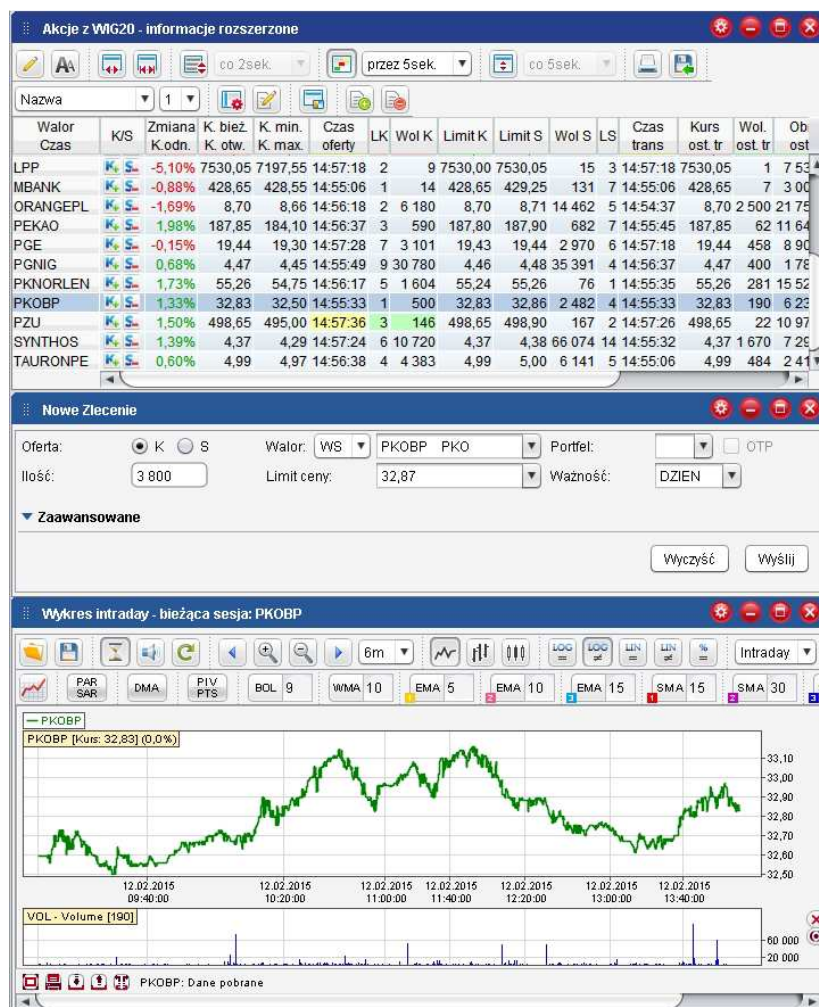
Akcje z WIG20 - informacje rozszerzone

co 2sek. przez 5sek. co 5sek.

Nazwa 1

| Walor Czas | K/S | Zmiana K.odn. | K. bież. K. otw. | K. min. K. max. | Czas oferty | LK | Wol K | Limit K | Limit S | Wol S | LS | Czas trans | Kurs ost. tr | Wol. ost. tr | Ob ost |
|---|---|---|---|---|---|---|---|---|---|---|---|---|---|---|---|
| LPP | K S | -5,10% | 7530,05 | 7197,55 | 14:57:18 | 2 | 9 | 7530,00 | 7530,05 | 15 | 3 | 14:57:18 | 7530,05 | 1 | 7 53 |
| MBANK | K S | -0,88% | 428,65 | 428,55 | 14:55:06 | 1 | 14 | 428,65 | 429,25 | 131 | 7 | 14:55:06 | 428,65 | 7 | 3 00 |
| ORANGEPL | K S | -1,69% | 8,70 | 8,66 | 14:56:18 | 2 | 6 180 | 8,70 | 8,71 | 14 462 | 5 | 14:54:37 | 8,70 | 2 500 | 21 75 |
| PEKAO | K S | 1,98% | 187,85 | 184,10 | 14:56:37 | 3 | 590 | 187,80 | 187,90 | 682 | 7 | 14:55:45 | 187,85 | 62 | 11 64 |
| PGE | K S | -0,15% | 19,44 | 19,30 | 14:57:28 | 7 | 3 101 | 19,43 | 19,44 | 2 970 | 6 | 14:57:18 | 19,44 | 458 | 8 90 |
| PGNIG | K S | 0,68% | 4,47 | 4,45 | 14:55:49 | 9 | 30 780 | 4,46 | 4,48 | 35 391 | 4 | 14:56:37 | 4,47 | 400 | 1 78 |
| PKNORLEN | K S | 1,73% | 55,26 | 54,75 | 14:56:17 | 5 | 1 604 | 55,24 | 55,26 | 76 | 1 | 14:55:35 | 55,26 | 281 | 15 52 |
| PKOBP | K S | 1,33% | 32,83 | 32,50 | 14:55:33 | 1 | 500 | 32,83 | 32,86 | 2 482 | 4 | 14:55:33 | 32,83 | 190 | 6 23 |
| PZU | K S | 1,50% | 498,65 | 495,00 | 14:57:36 | 3 | 146 | 498,65 | 498,90 | 167 | 2 | 14:57:26 | 498,65 | 22 | 10 97 |
| SYNTHOS | K S | 1,39% | 4,37 | 4,29 | 14:57:24 | 6 | 10 720 | 4,37 | 4,38 | 66 074 | 14 | 14:55:32 | 4,37 | 1 670 | 7 29 |
| TAURONPE | K S | 0,60% | 4,99 | 4,97 | 14:56:38 | 4 | 4 383 | 4,99 | 5,00 | 6 141 | 5 | 14:55:06 | 4,99 | 484 | 2 41 |

Nowe Zlecenie

Oferta: K S Walor: WS PKOBP PKO Portfel: OTP
Ilość: 3 800 Limit ceny: 32,87 Ważność: DZIEN

▼ Zaawansowane

Wyczyść Wyślij

Wykres intraday - bieżąca sesja: PKOBP

6m Intraday
PAR SAR DMA PIV PTS BOL 9 WMA 10 EMA 5 EMA 10 EMA 15 SMA 15 SMA 30

— PKOBP
PKOBP [Kurs: 32,83] (0,0%)

33,10 33,00 32,90 32,80 32,70 32,60 32,50

12.02.2015 09:40:00 12.02.2015 10:20:00 12.02.2015 11:00:00 12.02.2015 11:40:00 12.02.2015 12:20:00 12.02.2015 13:00:00 12.02.2015 13:40:00

VOL - Volume [190]
60 000 20 000

PKOBP: Dane pobrane